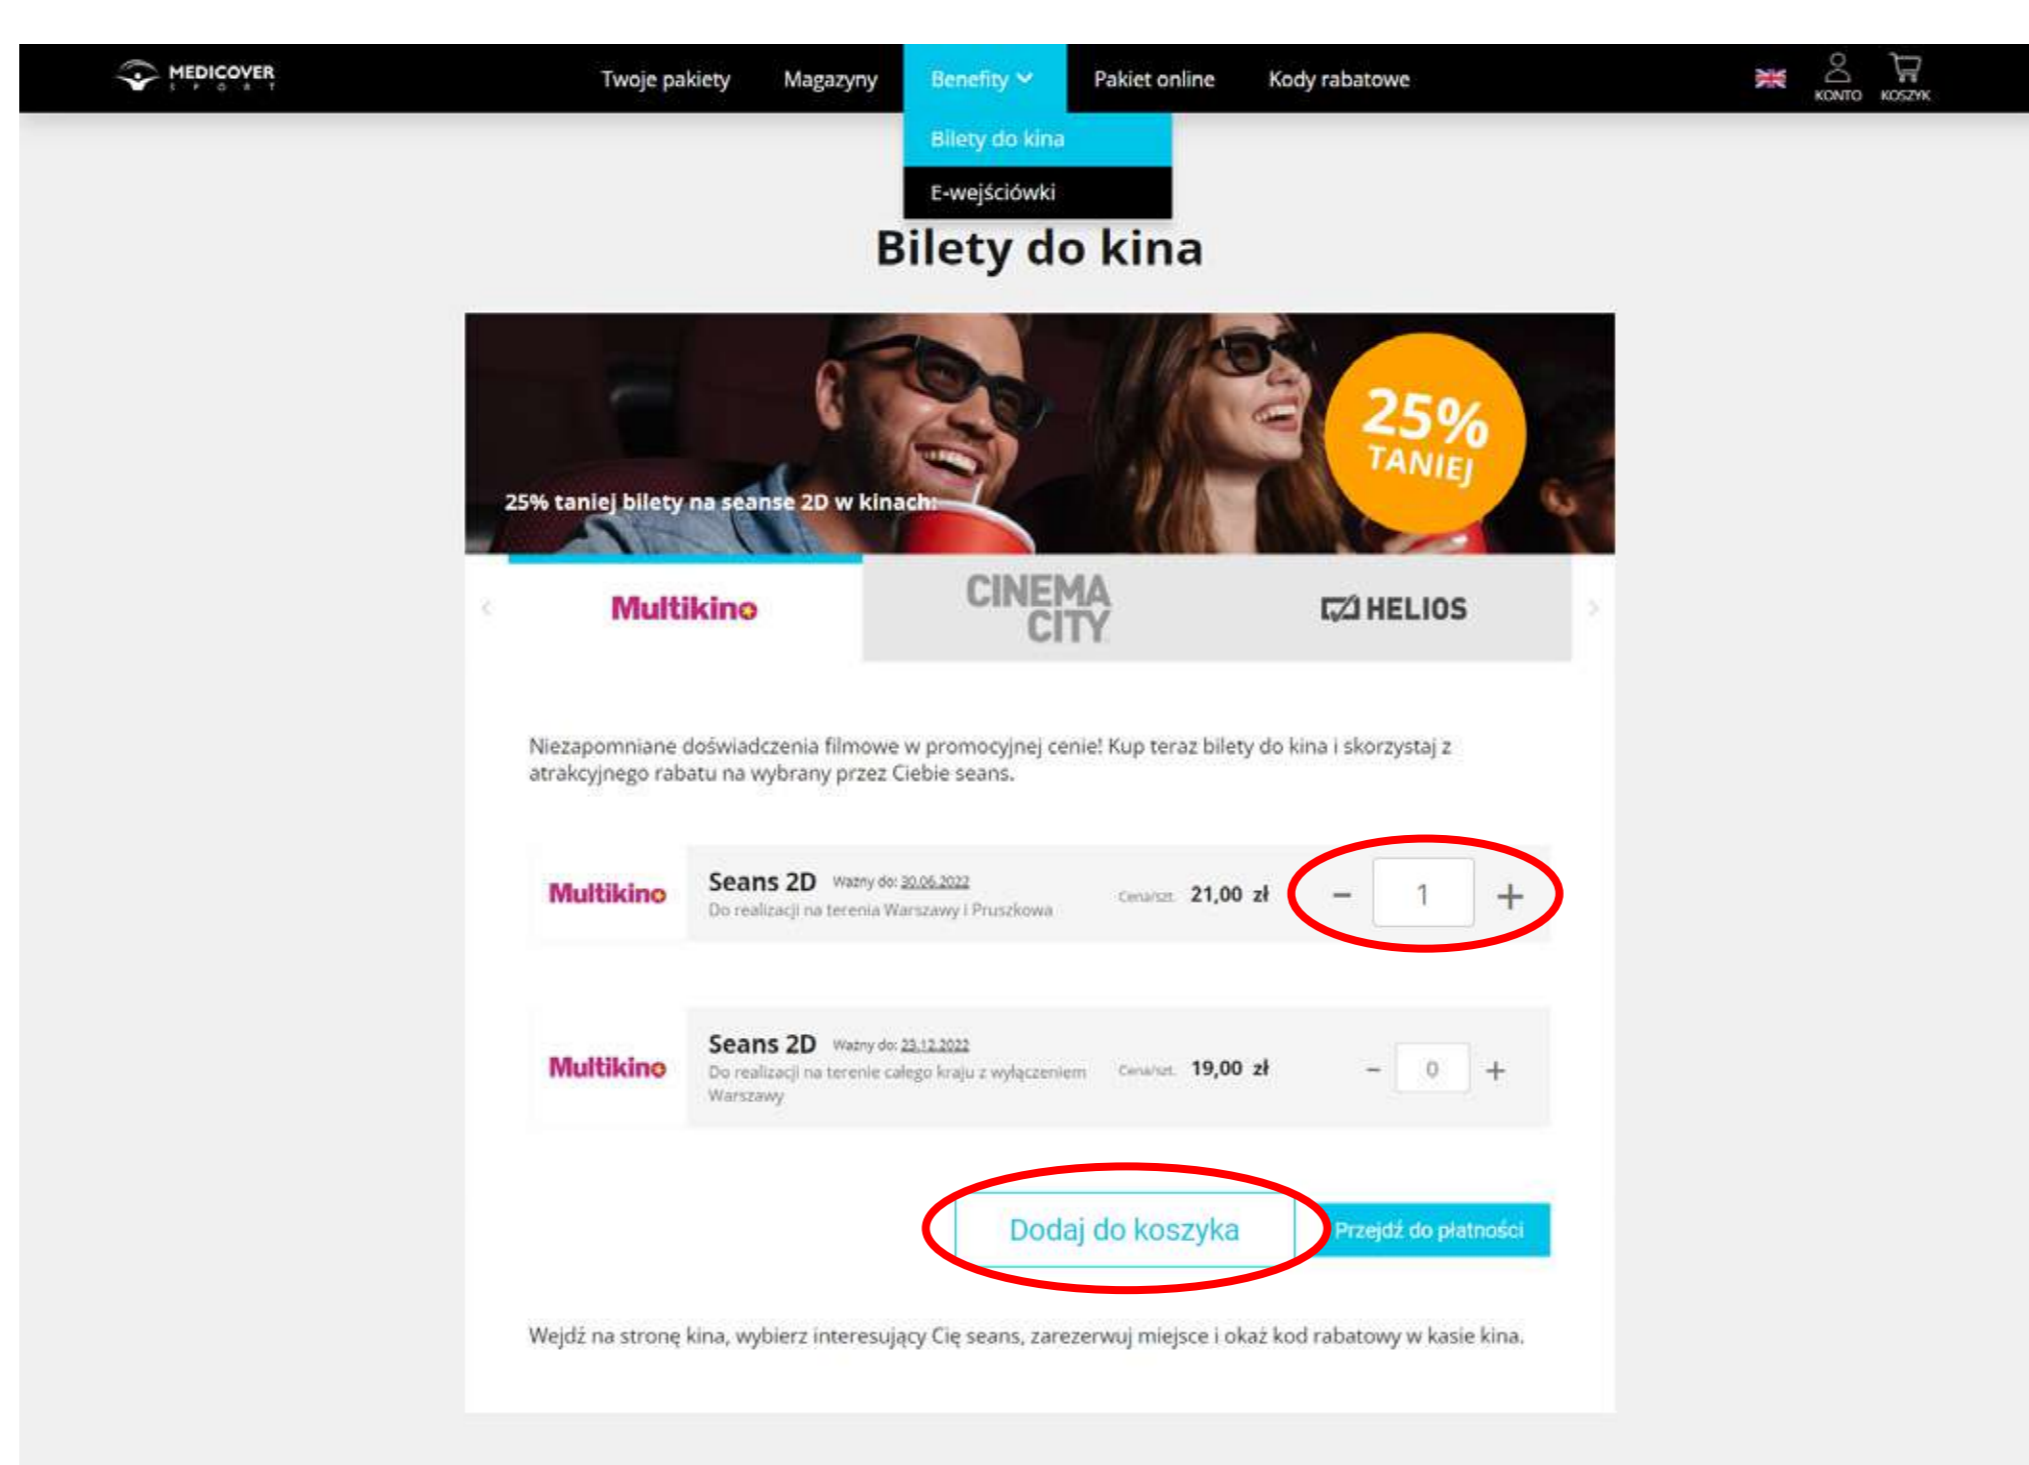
MEDICOVER SPORT

Twoje pakiety Magazyny Benefity Pakiet online Kody rabatowe

KONTO KOSZYK

Bilety do kina

E-wejściówki

Bilety do kina

25% taniej bilety na seanse 2D w kinach:

25% TANIEJ

Multikino

CINEMA CITY

HELIOS

Niezapomniane doświadczenia filmowe w promocyjnej cenie! Kup teraz bilety do kina i skorzystaj z atrakcyjnego rabatu na wybrany przez Ciebie seans.

Multikino

Seans 2D Ważny do: 30.06.2022

Do realizacji na terenia Warszawy i Pruszkowa

Cena/szt. 21,00 zł

− 1 +

Multikino

Seans 2D Ważny do: 23.12.2022

Do realizacji na terenie całego kraju z wyłączeniem Warszawy

Cena/szt. 19,00 zł

− 0 +

Dodaj do koszyka

Przejdź do płatności

Wejdź na stronę kina, wybierz interesujący Cię seans, zarezerwuj miejsce i okaż kod rabatowy w kasie kina.